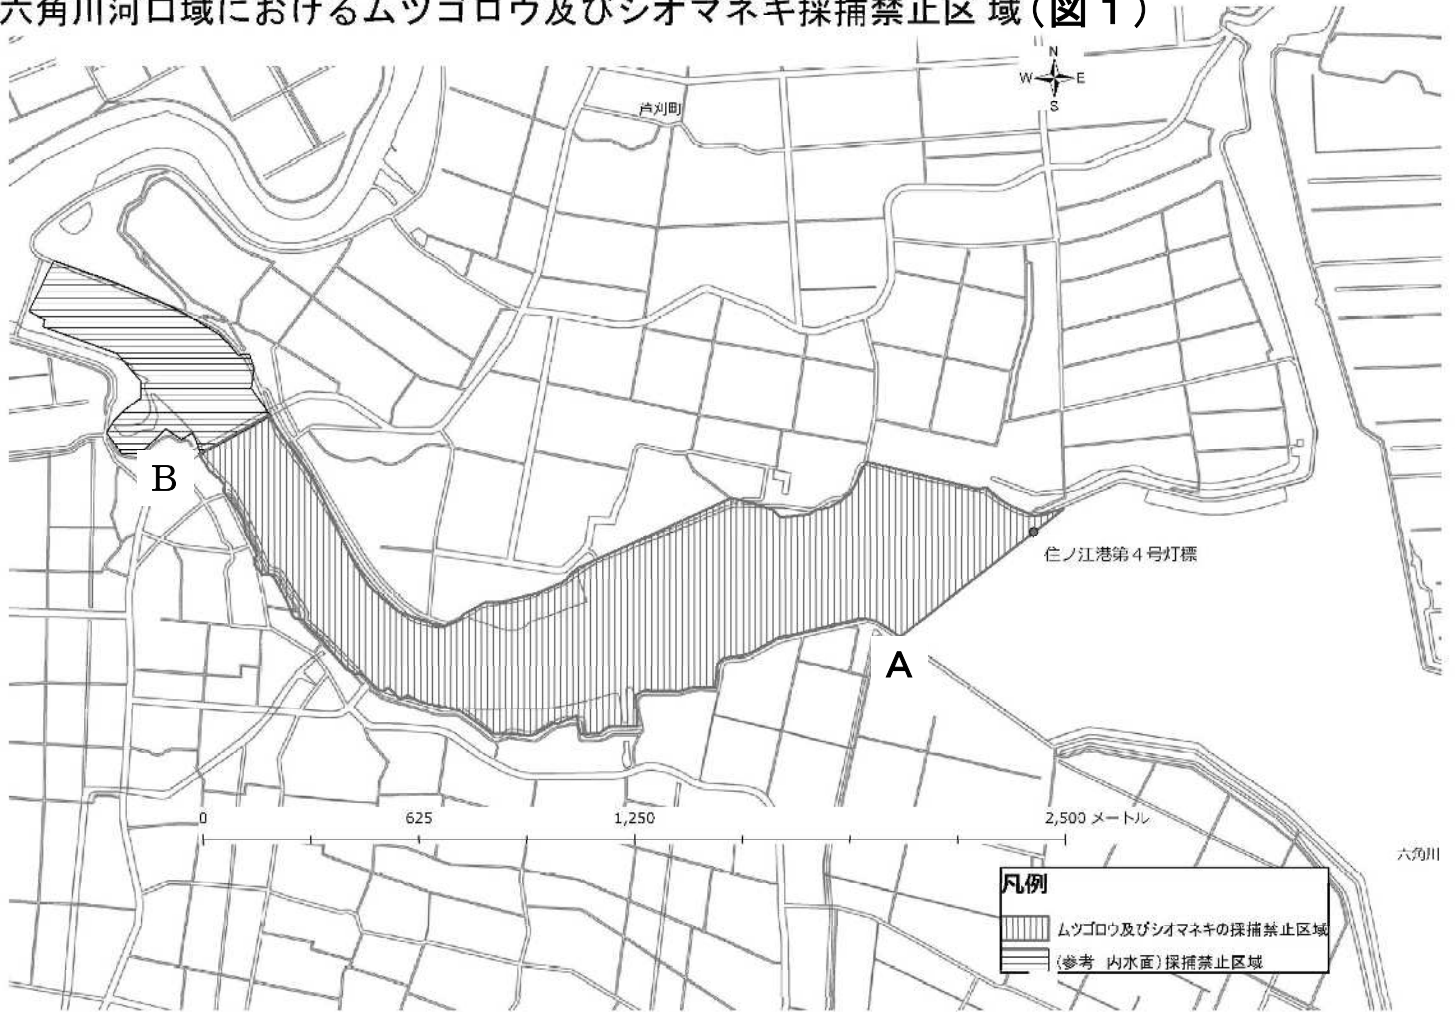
六角川河口域におけるムツゴロウ及びシオマネキ採捕禁止区 域（図１）

N
W E
S

芦刈町

B

仁ノ江港第４号灯標

A

0 625 1,250 2,500 メートル

六角川

凡例

ムツゴロウ及びシオマネキの採捕禁止区域

（参考 内水面）採捕禁止区域